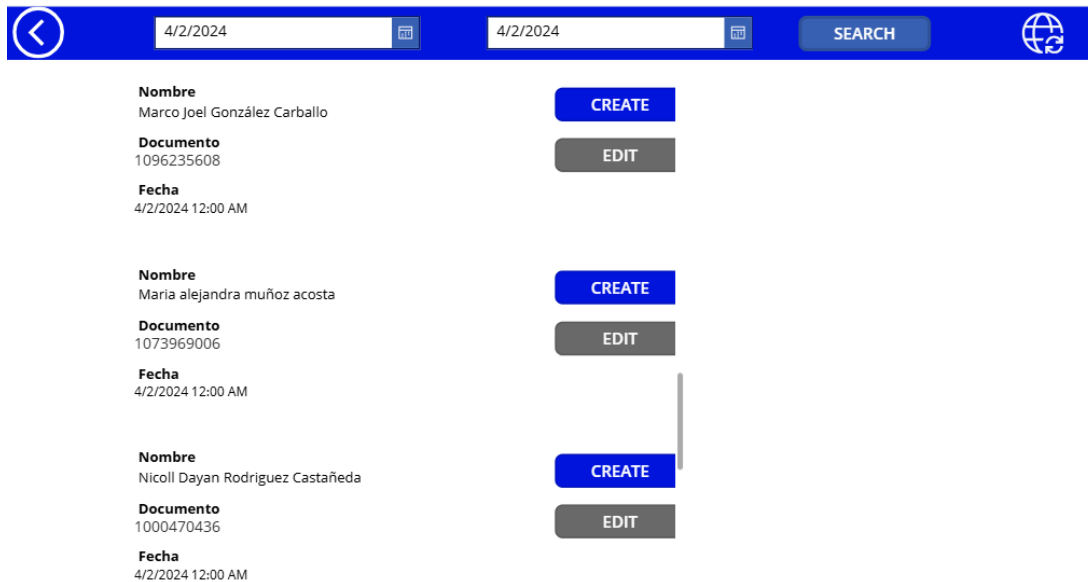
4/2/2024

4/2/2024

SEARCH

Nombre
Marco Joel González Carballo

CREATE

Documento
1096235608

EDIT

Fecha
4/2/2024 12:00 AM

Nombre
Maria alejandra muñoz acosta

CREATE

Documento
1073969006

EDIT

Fecha
4/2/2024 12:00 AM

Nombre
Nicoll Dayan Rodriguez Castañeda

CREATE

Documento
1000470436

EDIT

Fecha
4/2/2024 12:00 AM